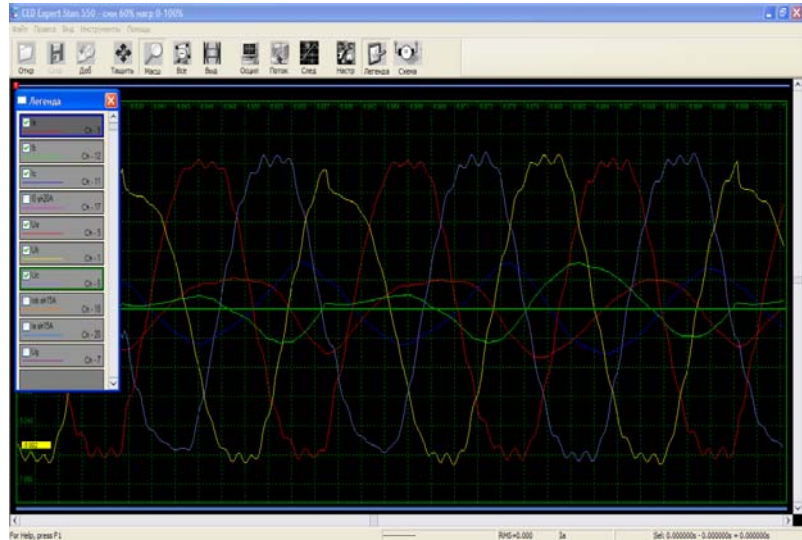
CED Expert Stan 550 - сим 60% нагр 0-100%

Файл Правка Вид Инструменты Помощь

Откр Сохр Доб Тащить Масш Все Вид Осцил Поток След Настр Легенда Схема

Легенда

Ia Ch - 1
Ib Ch - 12
Ic Ch - 11
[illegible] Ch - 17
Ua Ch - 5
Ub Ch - 7
Uc Ch - 7
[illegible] Ch - 18
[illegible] Ch - 20
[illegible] Ch - 7

For Help, press F1

RMS=0.000

Sel: 0.000000s - 0.000000s = 0.000000s